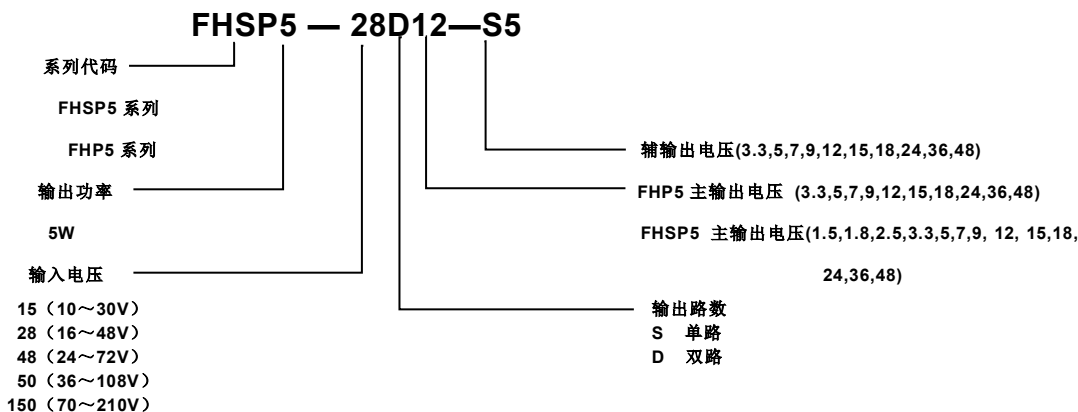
FHSP5 — 28D12—S5

系列代码

FHSP5 系列

FHP5 系列

输出功率

5W

输入电压

15（10～30V）
28（16～48V）
48（24～72V）
50（36～108V）
150（70～210V）

辅输出电压(3.3,5,7,9,12,15,18,24,36,48)

FHP5 主输出电压 (3.3,5,7,9,12,15,18,24,36,48)

FHSP5 主输出电压(1.5,1.8,2.5,3.3,5,7,9, 12, 15,18, 24,36,48)

输出路数
S 单路
D 双路